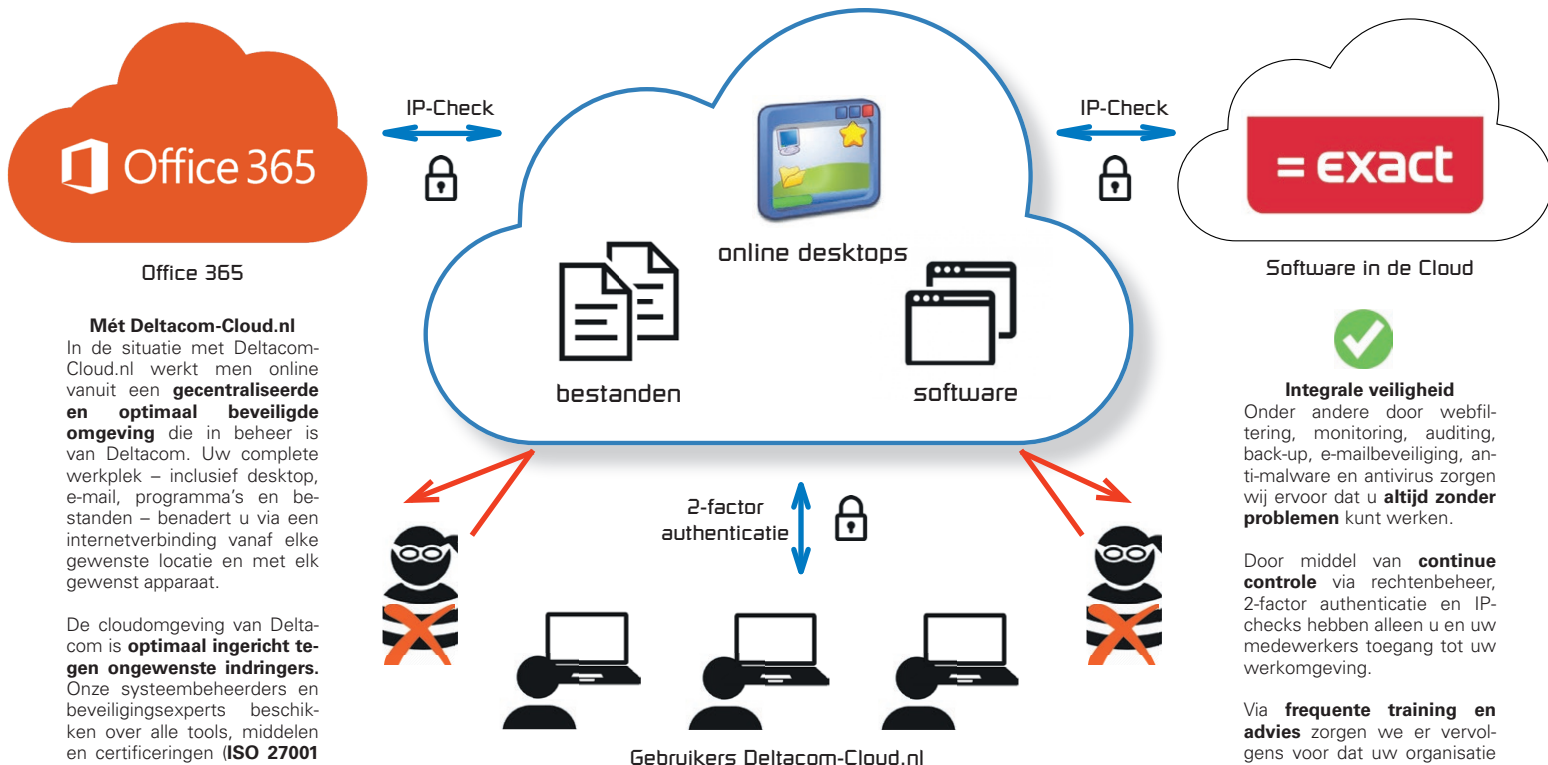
Office 365

Office 365

Mét Deltacom-Cloud.nl
In de situatie met Deltacom-Cloud.nl werkt men online vanuit een **gecentraliseerde en optimaal beveiligde omgeving** die in beheer is van Deltacom. Uw complete werkplek – inclusief desktop, e-mail, programma's en bestanden – benadert u via een internetverbinding vanaf elke gewenste locatie en met elk gewenst apparaat.

De cloudomgeving van Deltacom is **optimaal ingericht tegen ongewenste indringers.** Onze systeembeheerders en beveiligingsexperts beschikken over alle tools, middelen en certificeringen (**ISO 27001**

IP-Check

online desktops

bestanden

software

IP-Check

= exact

Software in de Cloud

2-factor authenticatie

Gebruikers Deltacom-Cloud.nl

**Integrale veiligheid**
Onder andere door webfiltering, monitoring, auditing, back-up, e-mailbeveiliging, anti-malware en antivirus zorgen wij ervoor dat u **altijd zonder problemen** kunt werken.

Door middel van **continue controle** via rechtenbeheer, 2-factor authenticatie en IP-checks hebben alleen u en uw medewerkers toegang tot uw werkomgeving.

Via **frequente training en advies** zorgen we er vervolgens voor dat uw organisatie